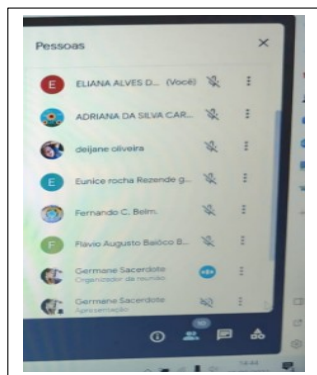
Pessoas

E ELIANA ALVES D... (Você)

ADRIANA DA SILVA CAR...

deijane oliveira

E Eunice rocha Rezende g...

Fernando C. Belm.

F Flavio Augusto Baiôco B...

Germane Sacerdote
Organizador da reunião

Germane Sacerdote
Apresentação

10

14:44